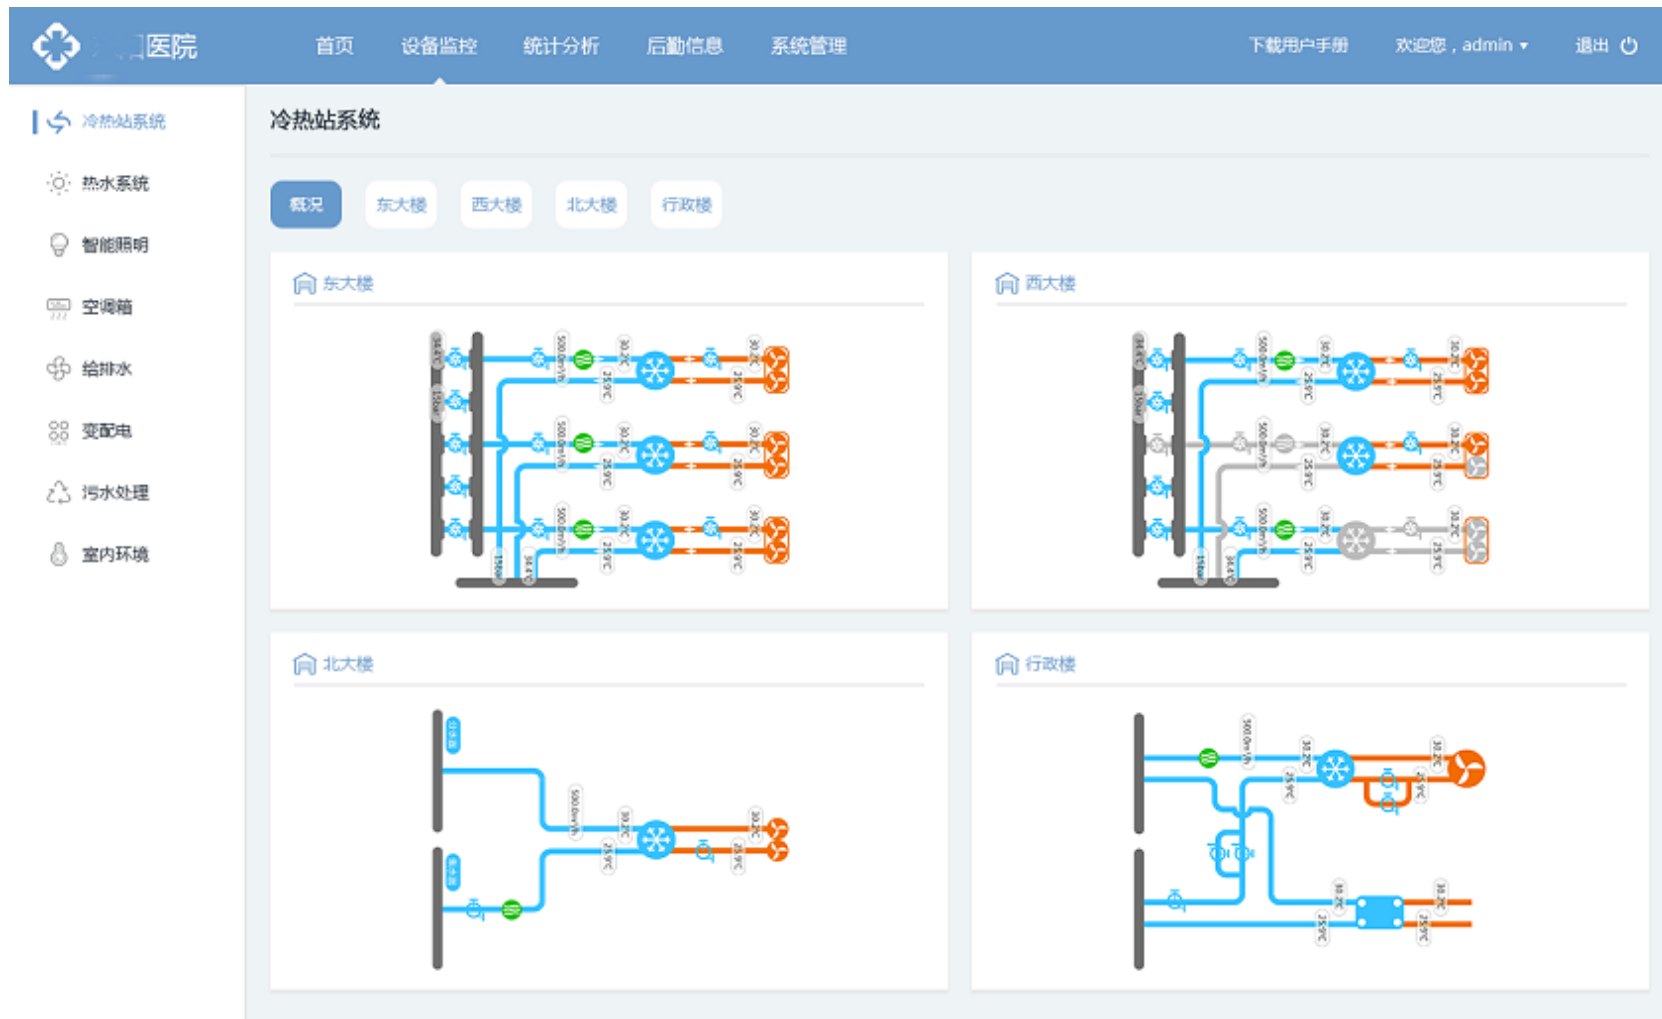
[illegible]医院 首页 设备监控 统计分析 后勤信息 系统管理 下载用户手册 欢迎您，admin ▾ 退出

冷热站系统
热水系统
智能照明
空调箱
给排水
变配电
污水处理
室内环境

冷热站系统

概况 东大楼 西大楼 北大楼 行政楼

东大楼

西大楼

北大楼

行政楼